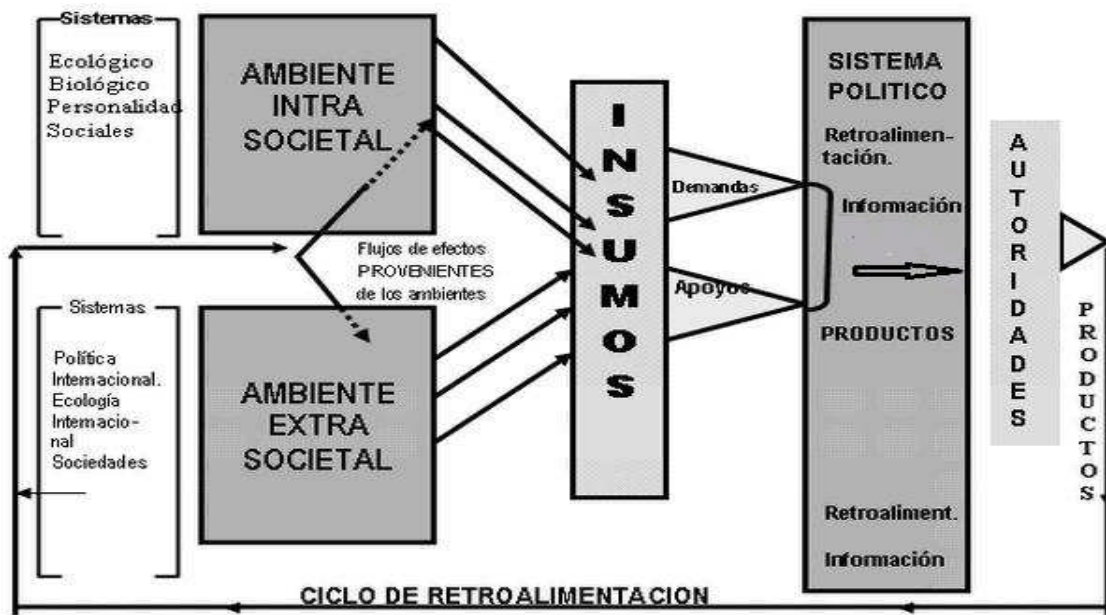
Sistemas
Ecológico
Biológico
Personalidad
Sociales

AMBIENTE INTRA SOCIETAL

Flujos de efectos PROVENIENTES de los ambientes

Sistemas
Política Internacional.
Ecología Internacional
Sociedades

AMBIENTE EXTRA SOCIETAL

I N S U M O S

Demandas

Apoyos

SISTEMA POLITICO

Retroalimentación.

Información

PRODUCTOS

Retroaliment.

Información

A U T O R I D A D E S

P R O D U C T O S

CICLO DE RETROALIMENTACION